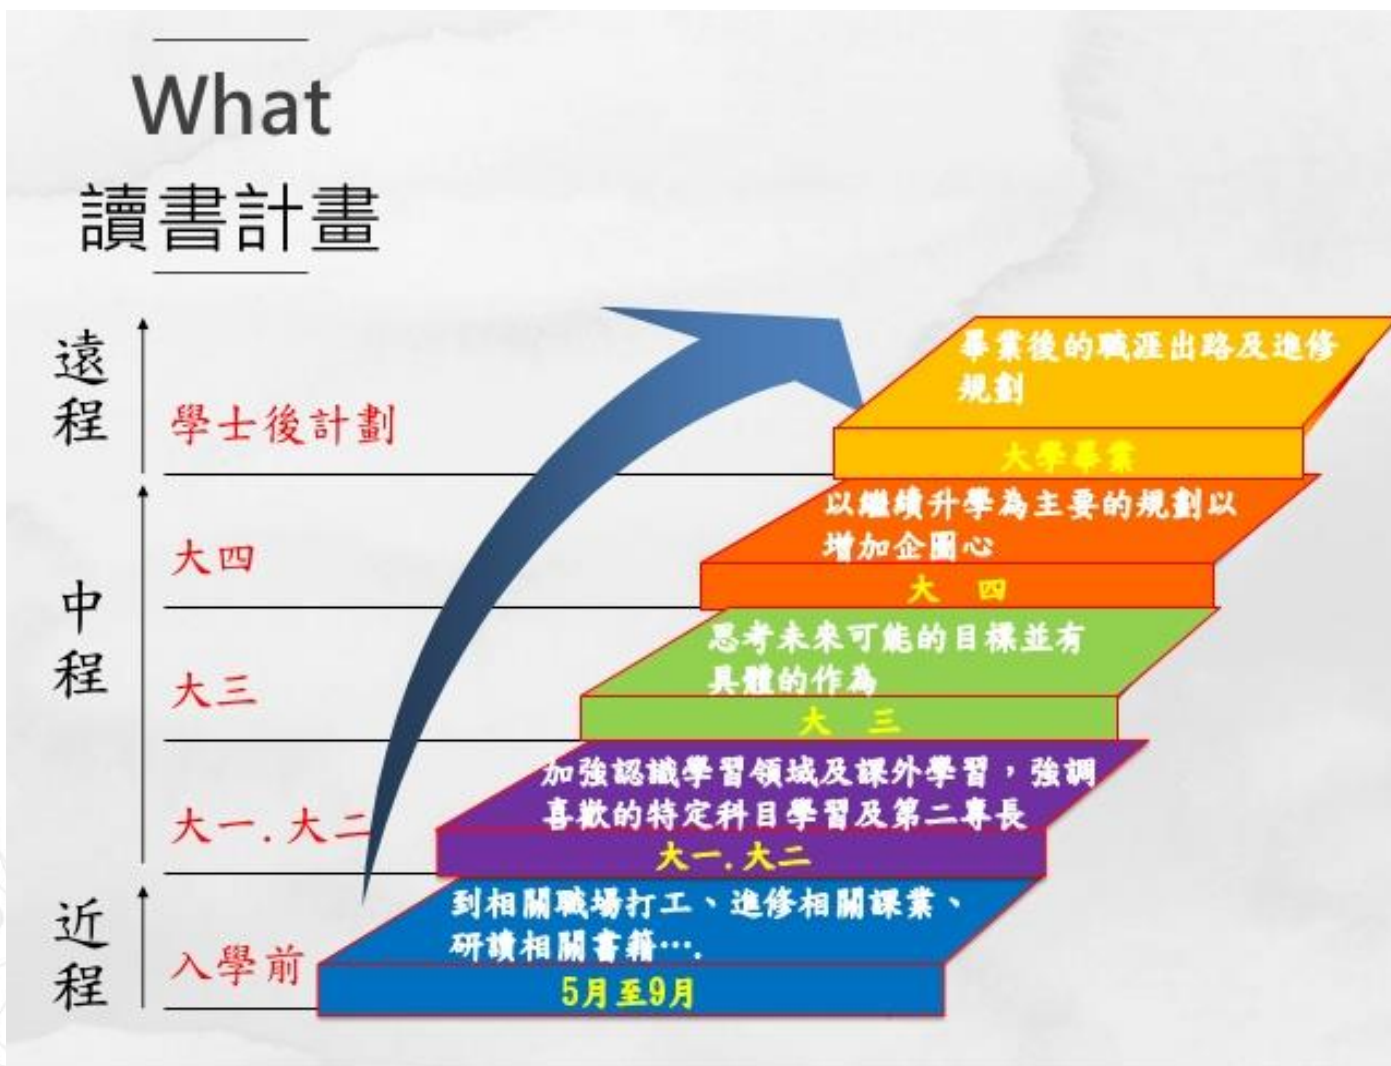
What
讀書計畫

遠程
學士後計劃

中程
大四
大三
大一. 大二

近程
入學前

畢業後的職涯出路及進修規劃
大學畢業

以繼續升學為主要的規劃以增加企圖心
大　四

思考未來可能的目標並有具體的作為
大　三

加強認識學習領域及課外學習，強調喜歡的特定科目學習及第二專長
大一. 大二

到相關職場打工、進修相關課業、研讀相關書籍….
5月至9月